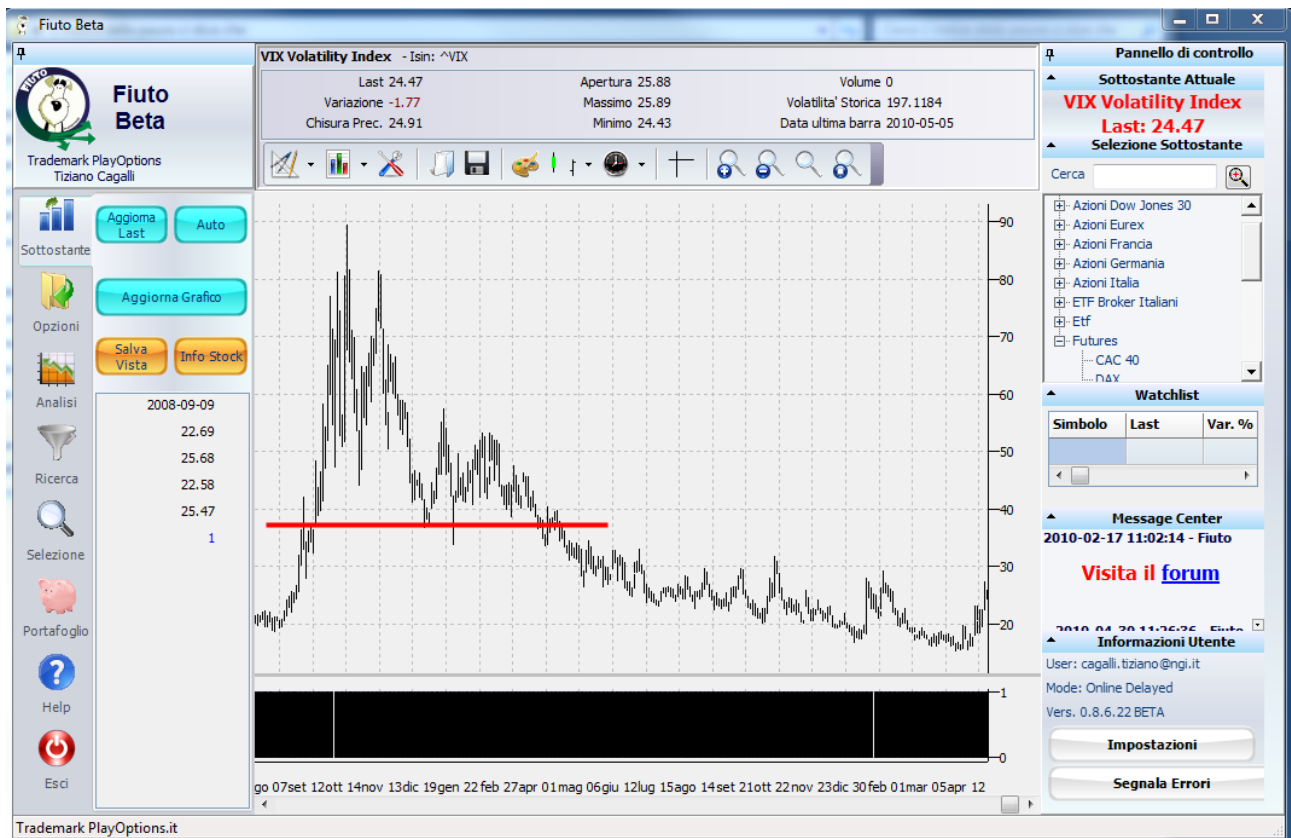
Fiuto Beta

Fiuto Beta

Trademark PlayOptions
Tiziano Cagalli

Sottostante
Opzioni
Analisi
Ricerca
Selezione
Portafoglio
Help
Esci

Aggiorna Last
Auto
Aggiorna Grafico
Salva Vista
Info Stock

2008-09-09
22.69
25.68
22.58
25.47
1

VIX Volatility Index - Isin: ^VIX

| Last 24.47 | Apertura 25.88 | Volume 0 |
|---|---|---|
| Variazione -1.77 | Massimo 25.89 | Volatilita' Storica 197.1184 |
| Chiusura Prec. 24.91 | Minimo 24.43 | Data ultima barra 2010-05-05 |

90
80
70
60
50
40
30
20
1
0

go 07set 12ott 14nov 13dic 19gen 22feb 27apr 01mag 06giu 12lug 15ago 14set 21ott 22nov 23dic 30feb 01mar 05apr 12

Pannello di controllo
Sottostante Attuale
VIX Volatility Index
Last: 24.47
Selezione Sottostante
Cerca
Azioni Dow Jones 30
Azioni Eurex
Azioni Francia
Azioni Germania
Azioni Italia
ETF Broker Italiani
Etf
Futures
CAC 40
DAX
Watchlist
| Simbolo | Last | Var. % |
|---|---|---|
Message Center
2010-02-17 11:02:14 - Fiuto
Visita il forum
Informazioni Utente
User: cagalli.tiziano@ngi.it
Mode: Online Delayed
Vers. 0.8.6.22 BETA
Impostazioni
Segnala Errori

Trademark PlayOptions.it